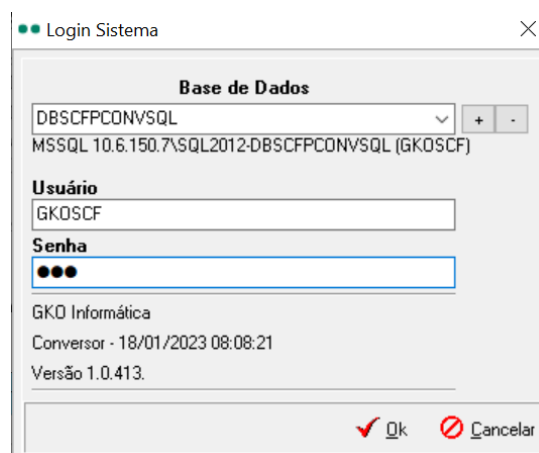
Login Sistema

Base de Dados

DBSCFPCONVSQL

+ -

MSSQL 10.6.150.7\SQL2012-DBSCFPCONVSQL (GKOSCF)

Usuário

GKOSCF

Senha

●●●

GKO Informática

Conversor - 18/01/2023 08:08:21

Versão 1.0.413.

Ok Cancelar